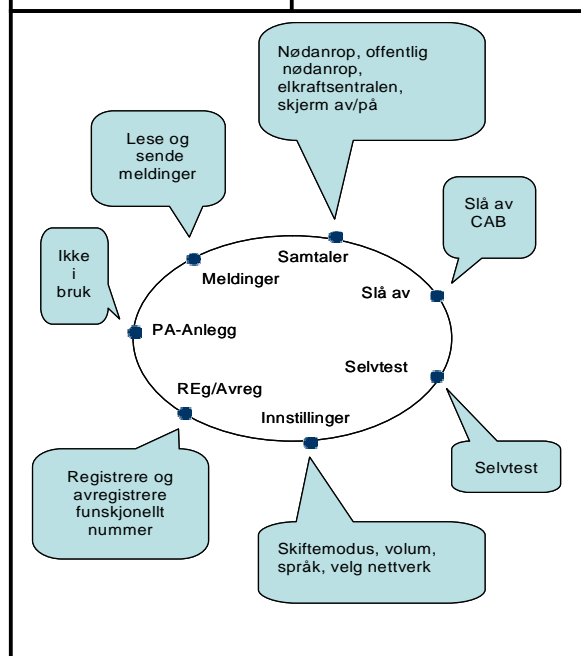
Nødanrop, offentlig nødanrop, elkraftsentralen, skjerm av/på

Lese og sende meldinger

Slå av CAB

Ikke i bruk

Samtaler

Meldinger

Slå av

PA-Anlegg

Selvtest

REg/Avreg

Innstillinger

Selvtest

Registrere og avregistrere funskjonellt nummer

Skiftemodus, volum, språk, velg nettverk